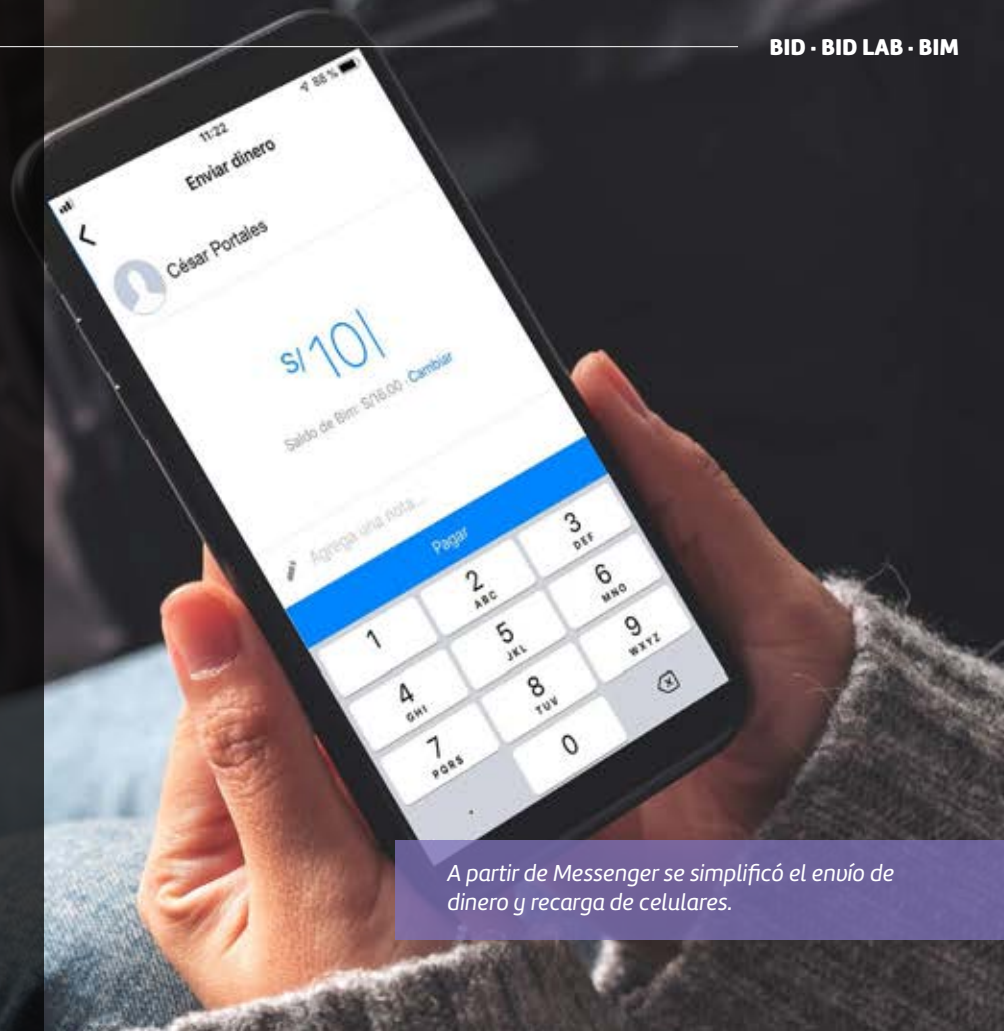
BID · BID LAB · BIM

11:22

88 %

Enviar dinero

César Portales

S/10

Saldo de Bim: S/16.00 · Cambiar

Agrega una nota...

Pagar

1

2
ABC

3
DEF

4
GHI

5
JKL

6
MNO

7
PQRS

8
TUV

9
WXYZ

0

A partir de Messenger se simplificó el envío de dinero y recarga de celulares.